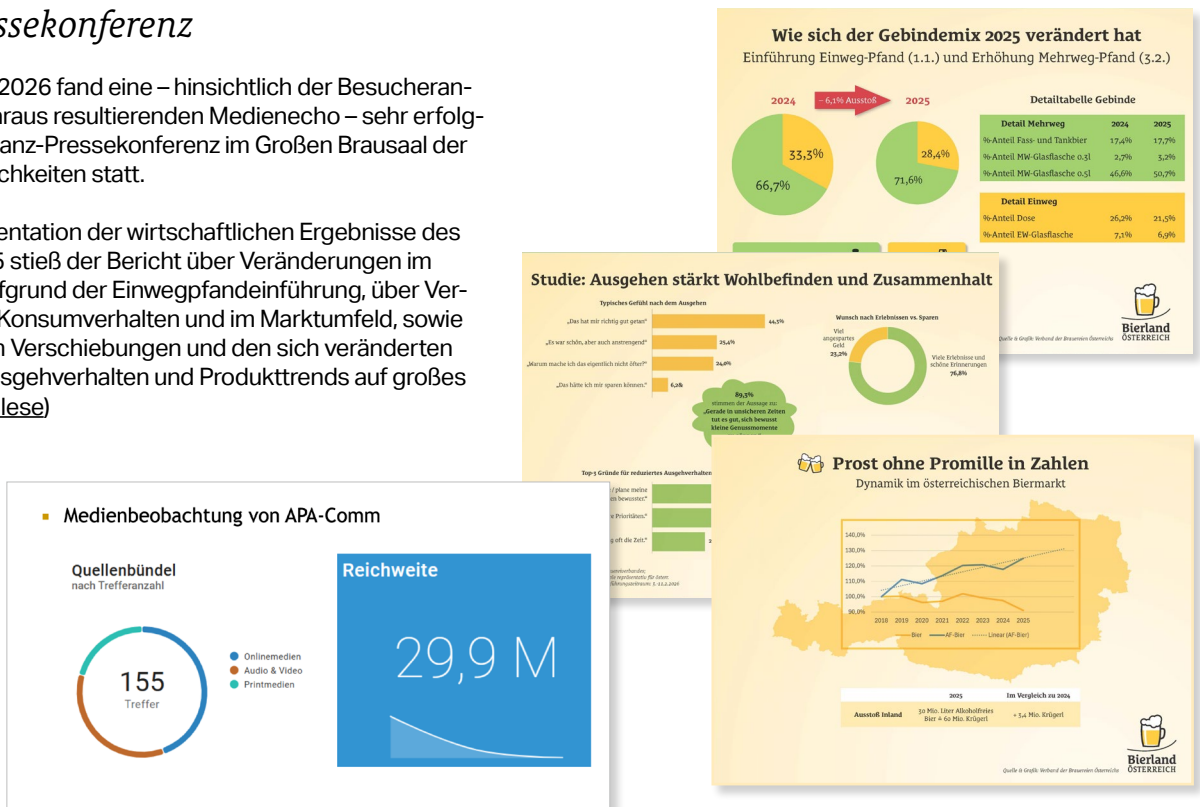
ssekonferenz

2026 fand eine – hinsichtlich der Besucheran- raus resultierenden Medienecho – sehr erfolg- anz-Pressekonferenz im Großen Brausaal der chkeiten statt.

entation der wirtschaftlichen Ergebnisse des 5 stieß der Bericht über Veränderungen im fgrund der Einwegpfandeinführung, über Ver- Konsumverhalten und im Marktumfeld, sowie n Verschiebungen und den sich veränderten sgehverhalten und Produkttrends auf großes lese)

Wie sich der Gebindemix 2025 verändert hat
Einführung Einweg-Pfand (1.1.) und Erhöhung Mehrweg-Pfand (3.2.)

2024
– 6,1% Ausstoß
2025
33,3%
66,7%
28,4%
71,6%

Detailtabelle Gebinde

| Detail Mehrweg | 2024 | 2025 |
|---|---|---|
| %-Anteil Fass- und Tankbier | 17,4% | 17,7% |
| %-Anteil MW-Glasflasche 0.3l | 2,7% | 3,2% |
| %-Anteil MW-Glasflasche 0.5l | 46,6% | 50,7% |

| Detail Einweg | | |
|---|---|---|
| %-Anteil Dose | 26,2% | 21,5% |
| %-Anteil EW-Glasflasche | 7,1% | 6,9% |

Quelle & Grafik: Verband der Brauereien Österreichs
Bierland ÖSTERREICH

Studie: Ausgehen stärkt Wohlbefinden und Zusammenhalt

Typisches Gefühl nach dem Ausgehen
„Das hat mir richtig gut getan" 44,5%
„Es war schön, aber auch anstrengend" 25,4%
„Warum mache ich das eigentlich nicht öfter?" 24,0%
„Das hätte ich mir sparen können." 6,2%

Wunsch nach Erlebnissen vs. Sparen
Viel angespartes Geld 23,2%
Viele Erlebnisse und schöne Erinnerungen 76,8%

89,3% stimmen der Aussage zu: „Gerade in unsicheren Zeiten tut es gut, sich bewusst kleine Genussmomente

Top-5 Gründe für reduziertes Ausgehverhalten
/ plane meine m bewusster.
e Prioritäten."
g oft die Zeit."

Prost ohne Promille in Zahlen
Dynamik im österreichischen Biermarkt

140,0%
130,0%
120,0%
110,0%
100,0%
90,0%
2018 2019 2020 2021 2022 2023 2024 2025
Bier — AF-Bier — Linear (AF-Bier)

| | 2025 | Im Vergleich zu 2024 |
|---|---|---|
| Ausstoß Inland | 30 Mio. Liter Alkoholfreies Bier ≙ 60 Mio. Krügerl | + 3,4 Mio. Krügerl |

Quelle & Grafik: Verband der Brauereien Österreichs
Bierland ÖSTERREICH

Medienbeobachtung von APA-Comm

Quellenbündel
nach Trefferanzahl
155
Treffer
Onlinemedien
Audio & Video
Printmedien

Reichweite
29,9 M